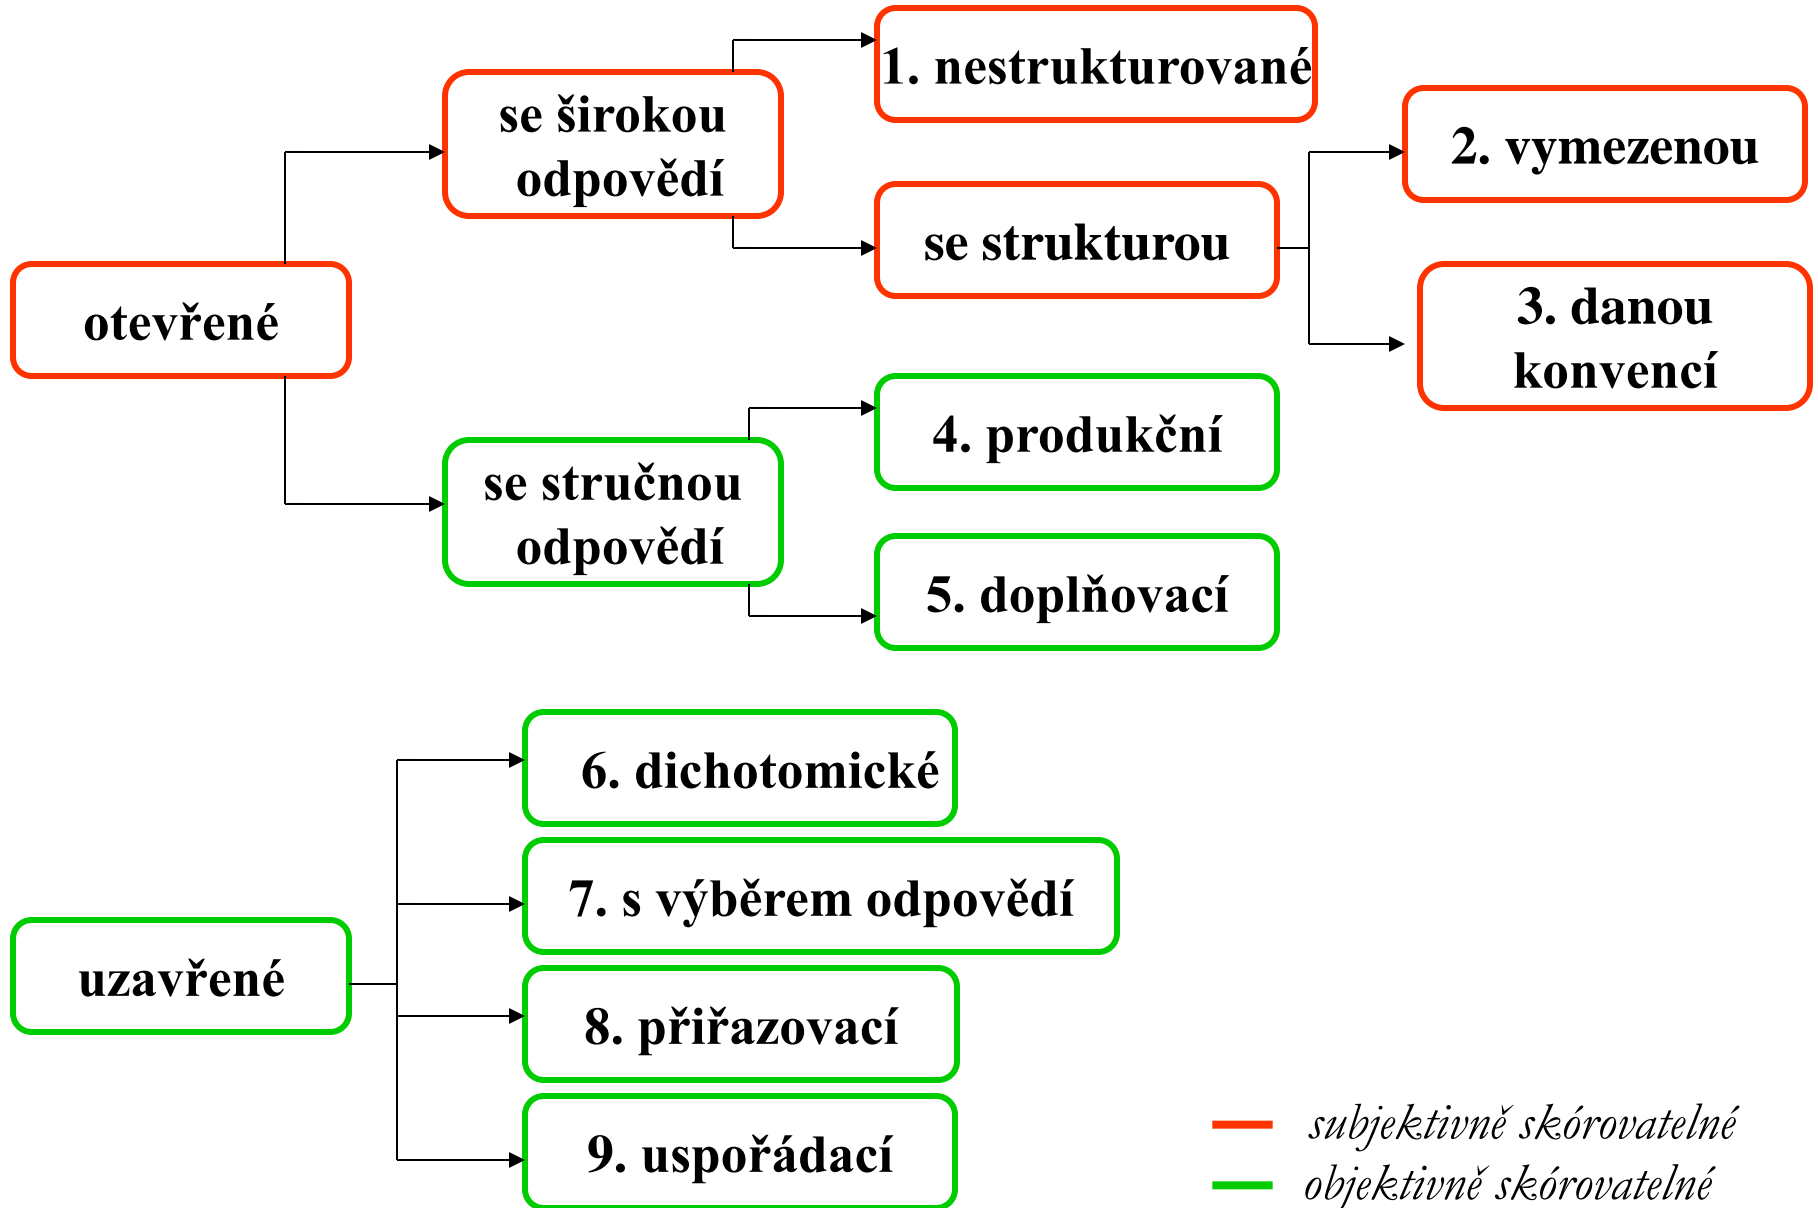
otevřené

se širokou odpovědí

1. nestrukturované

se strukturou

2. vymezenou

3. danou konvencí

se stručnou odpovědí

4. produkční

5. doplňovací

uzavřené

6. dichotomické

7. s výběrem odpovědí

8. přiřazovací

9. uspořádací

subjektivně skórovatelné
objektivně skórovatelné